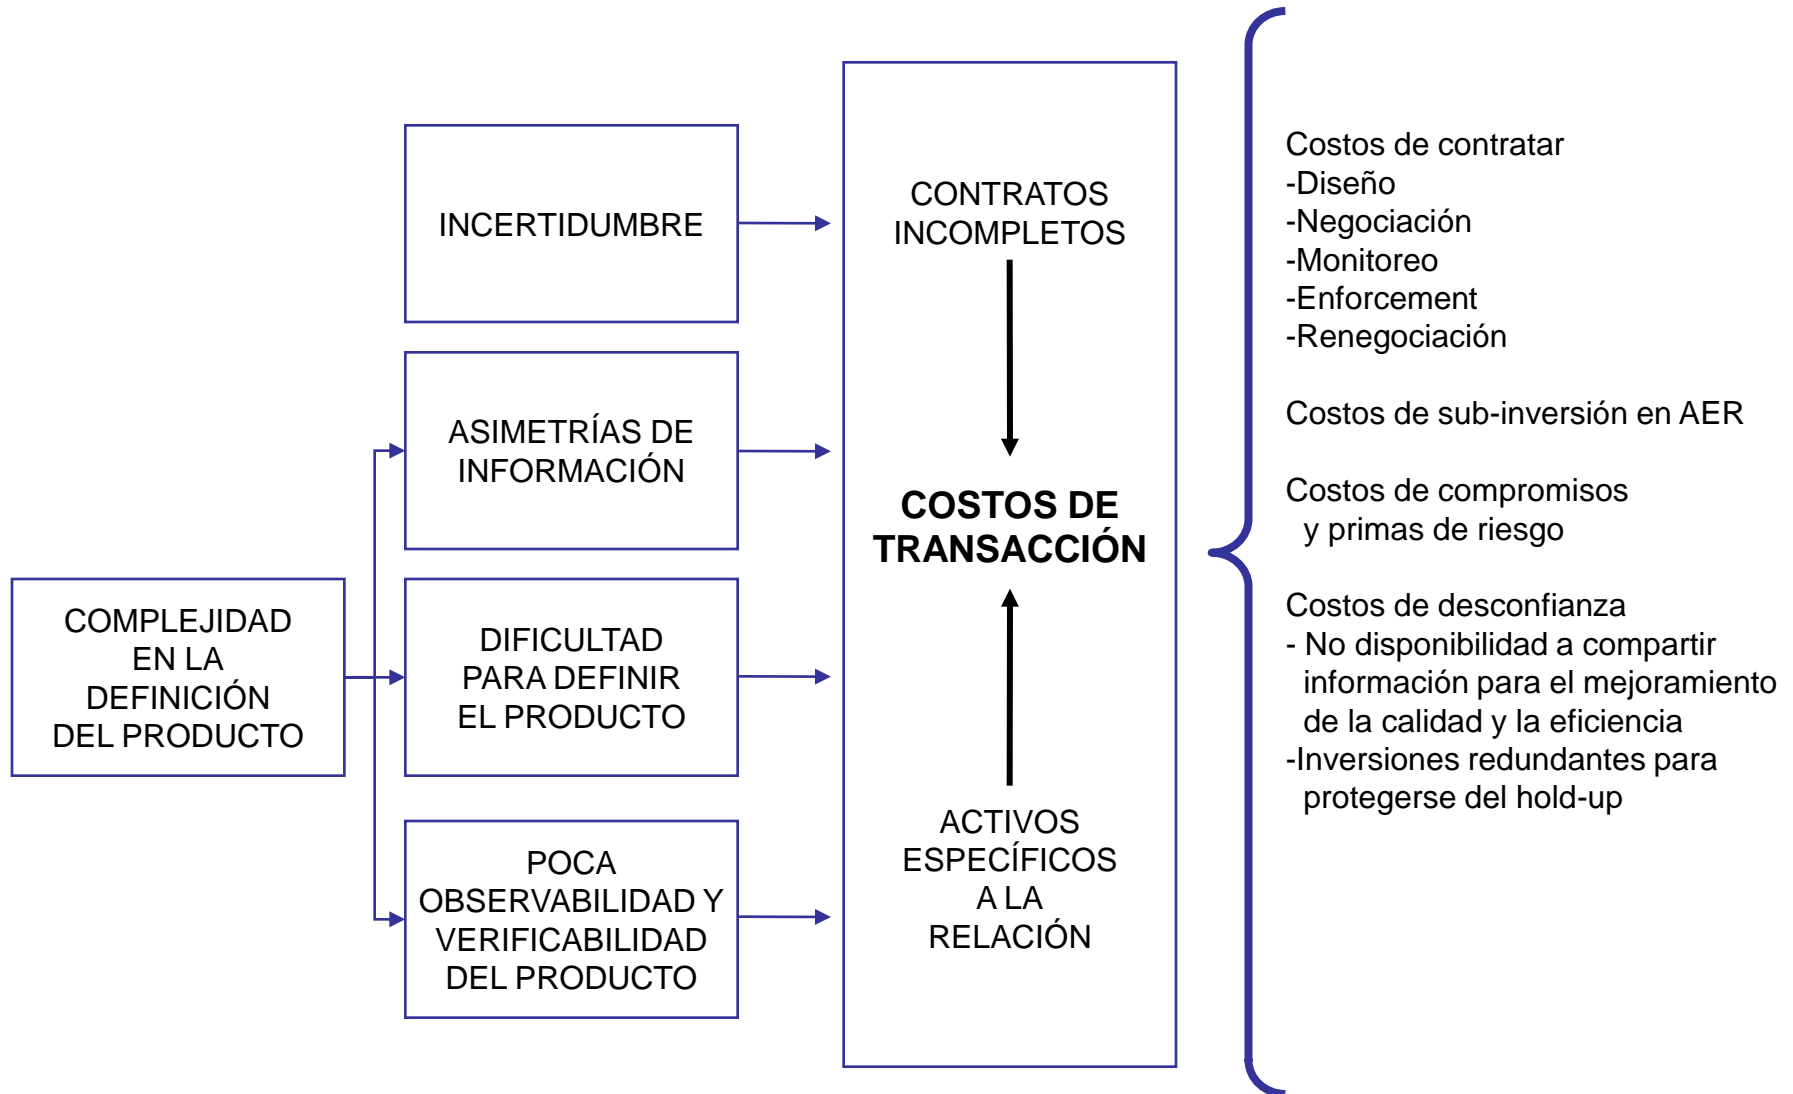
INCERTIDUMBRE

ASIMETRÍAS DE INFORMACIÓN

COMPLEJIDAD EN LA DEFINICIÓN DEL PRODUCTO

DIFICULTAD PARA DEFINIR EL PRODUCTO

POCA OBSERVABILIDAD Y VERIFICABILIDAD DEL PRODUCTO

CONTRATOS INCOMPLETOS

COSTOS DE TRANSACCIÓN

ACTIVOS ESPECÍFICOS A LA RELACIÓN

Costos de contratar
-Diseño
-Negociación
-Monitoreo
-Enforcement
-Renegociación

Costos de sub-inversión en AER

Costos de compromisos y primas de riesgo

Costos de desconfianza
- No disponibilidad a compartir información para el mejoramiento de la calidad y la eficiencia
-Inversiones redundantes para protegerse del hold-up